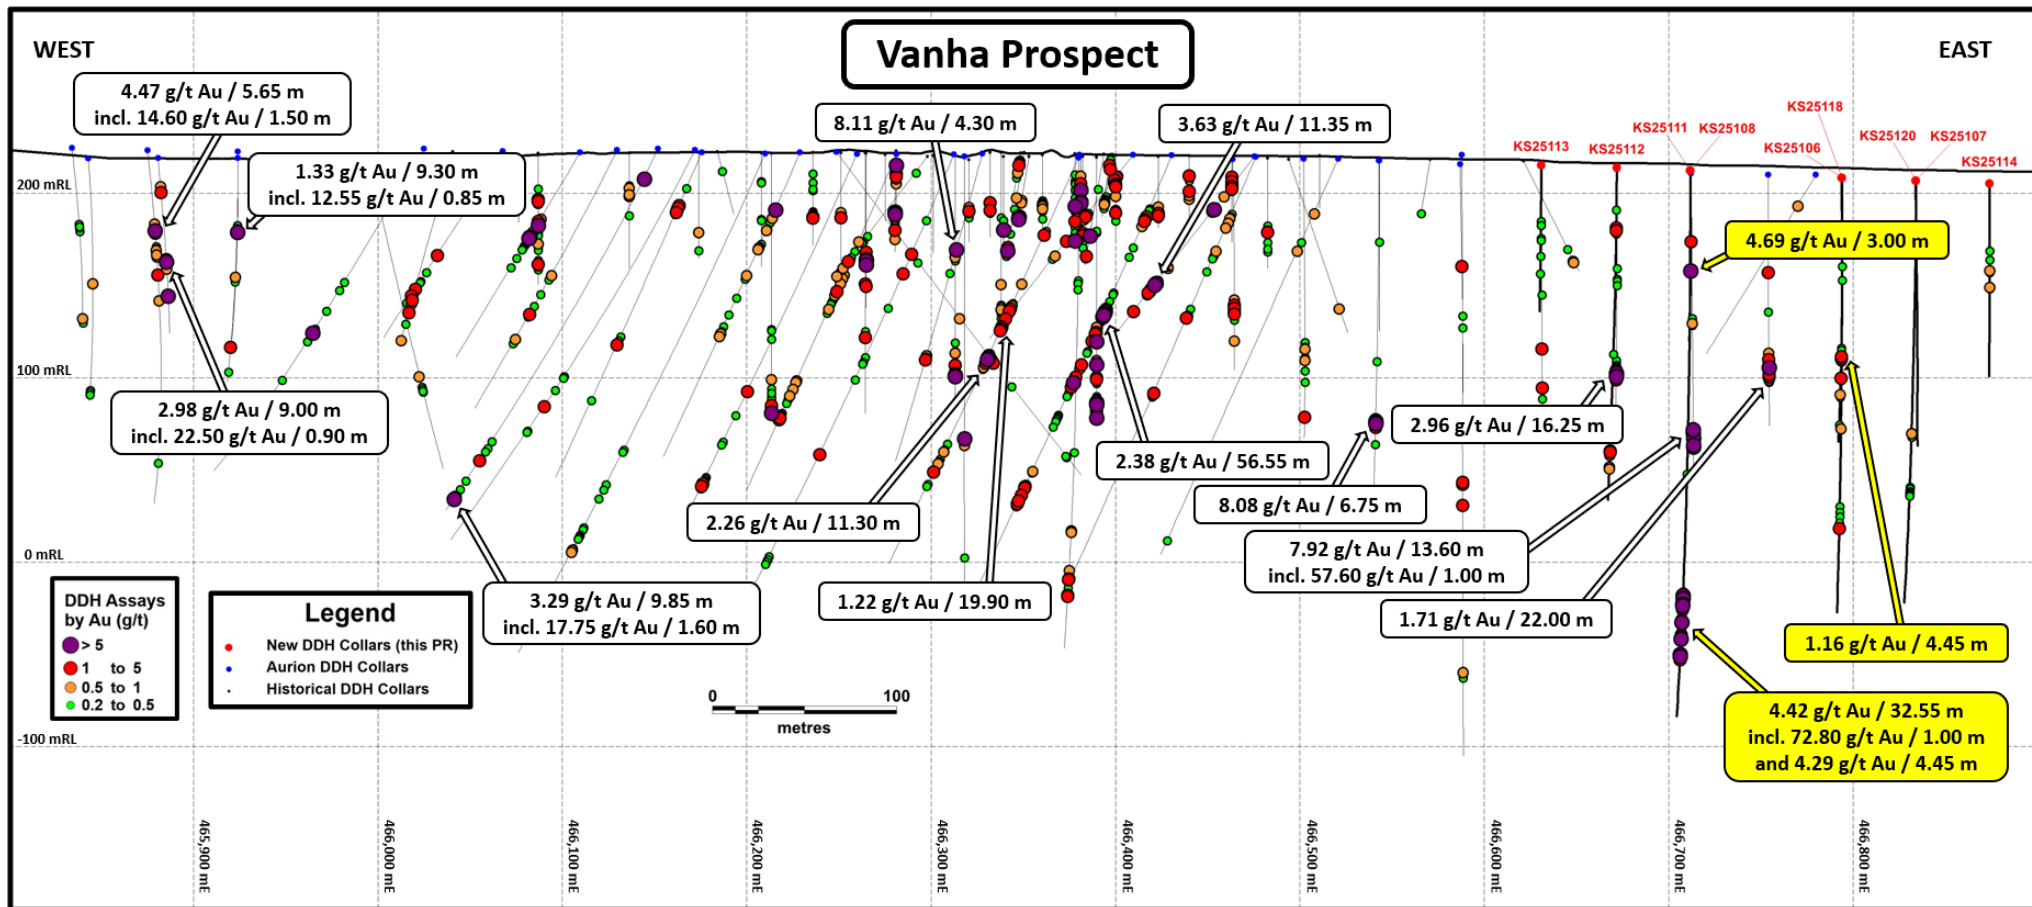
WEST

Vanha Prospect

EAST

4.47 g/t Au / 5.65 m
incl. 14.60 g/t Au / 1.50 m

8.11 g/t Au / 4.30 m

3.63 g/t Au / 11.35 m

1.33 g/t Au / 9.30 m
incl. 12.55 g/t Au / 0.85 m

KS25118
KS25111
KS25108
KS25113
KS25112
KS25106
KS25120
KS25107
KS25114

200 mRL

4.69 g/t Au / 3.00 m

100 mRL

2.98 g/t Au / 9.00 m
incl. 22.50 g/t Au / 0.90 m

2.96 g/t Au / 16.25 m

2.38 g/t Au / 56.55 m

8.08 g/t Au / 6.75 m

2.26 g/t Au / 11.30 m

0 mRL

7.92 g/t Au / 13.60 m
incl. 57.60 g/t Au / 1.00 m

DDH Assays by Au (g/t)
> 5
1 to 5
0.5 to 1
0.2 to 0.5

Legend
New DDH Collars (this PR)
Aurion DDH Collars
Historical DDH Collars

3.29 g/t Au / 9.85 m
incl. 17.75 g/t Au / 1.60 m

1.22 g/t Au / 19.90 m

1.71 g/t Au / 22.00 m

1.16 g/t Au / 4.45 m

0
100
metres

4.42 g/t Au / 32.55 m
incl. 72.80 g/t Au / 1.00 m
and 4.29 g/t Au / 4.45 m

-100 mRL

465,900 mE
466,000 mE
466,100 mE
466,200 mE
466,300 mE
466,400 mE
466,500 mE
466,600 mE
466,700 mE
466,800 mE